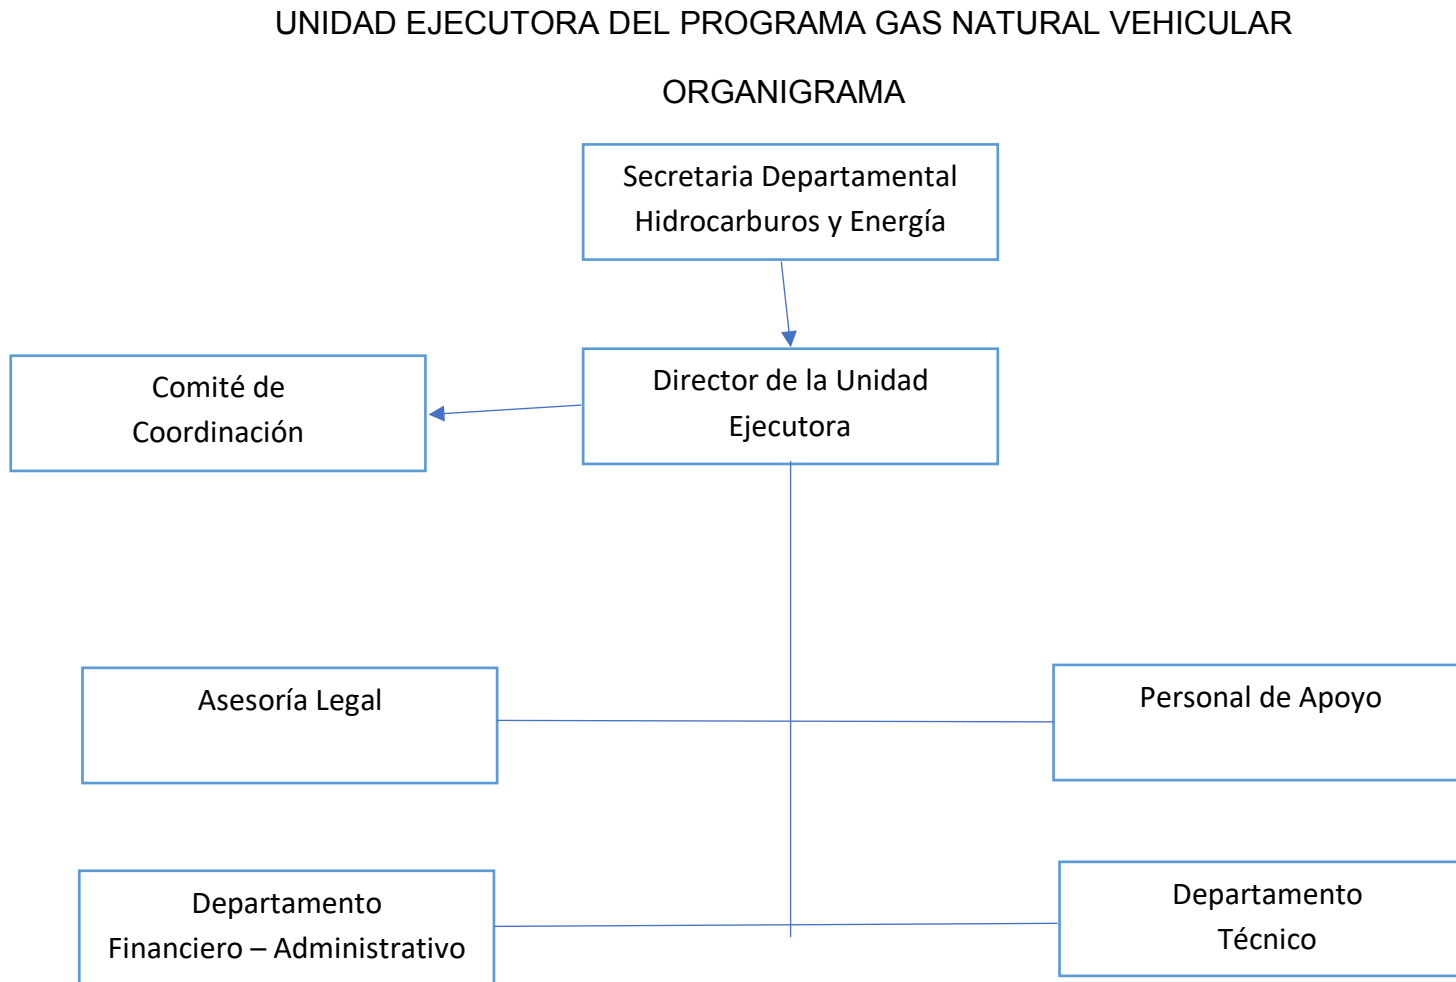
UNIDAD EJECUTORA DEL PROGRAMA GAS NATURAL VEHICULAR

ORGANIGRAMA

Secretaria Departamental Hidrocarburos y Energía

Comité de Coordinación

Director de la Unidad Ejecutora

Asesoría Legal

Personal de Apoyo

Departamento Financiero – Administrativo

Departamento Técnico